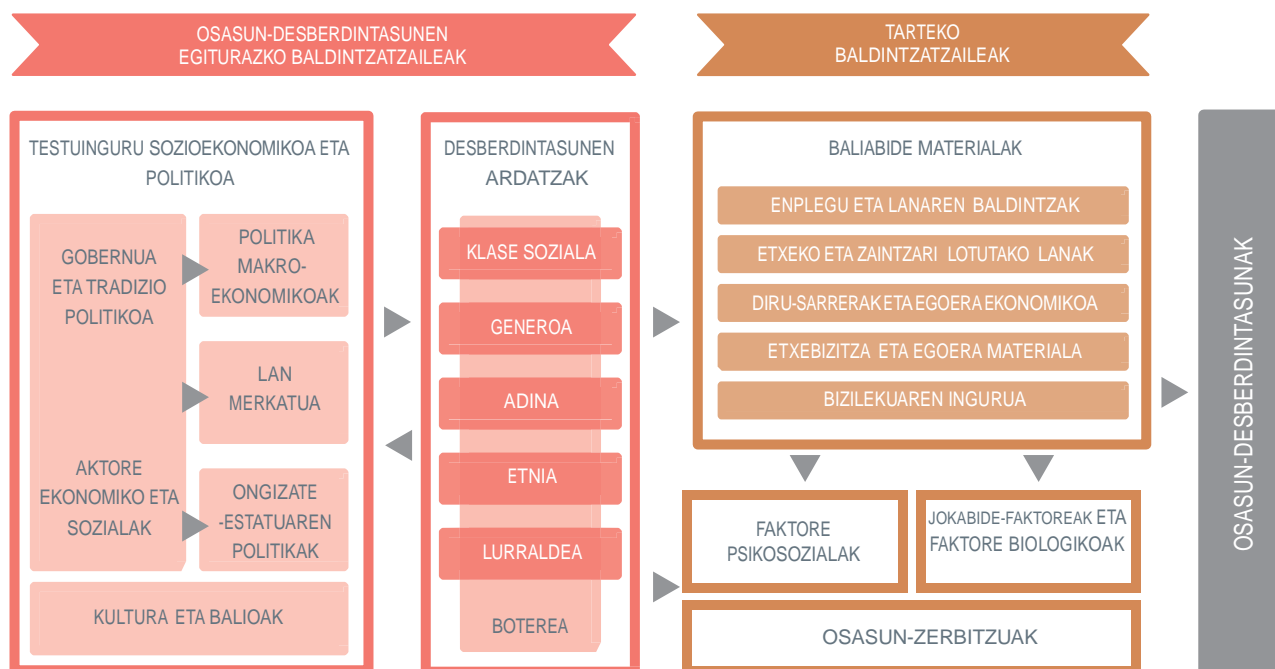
OSASUN-DESBERDINTASUNEN EGITURAZKO BALDINTZATZAILEAK

TARTEKO BALDINTZATZAILEAK

TESTUINGURU SOZIOEKONOMIKOA ETA POLITIKOA

GOBERNUA ETA TRADIZIO POLITIKOA

POLITIKA MAKROEKONOMIKOAK

LAN MERKATUA

AKTORE EKONOMIKO ETA SOZIALAK

ONGIZATE-ESTATUAREN POLITIKAK

KULTURA ETA BALIOAK

DESBERDINTASUNEN ARDATZAK

KLASE SOZIALA

GENEROA

ADINA

ETNIA

LURRALDEA

BOTEREA

BALIABIDE MATERIALAK

ENPLEGU ETA LANAREN BALDINTZAK

ETXEKO ETA ZAINTZARI LOTUTAKO LANAK

DIRU-SARRERAK ETA EGOERA EKONOMIKOA

ETXEBIZITZA ETA EGOERA MATERIALA

BIZILEKUAREN INGURUA

FAKTORE PSIKOSOZIALAK

JOKABIDE-FAKTOREAK ETA FAKTORE BIOLOGIKOAK

OSASUN-ZERBITZUAK

OSASUN-DESBERDINTASUNAK